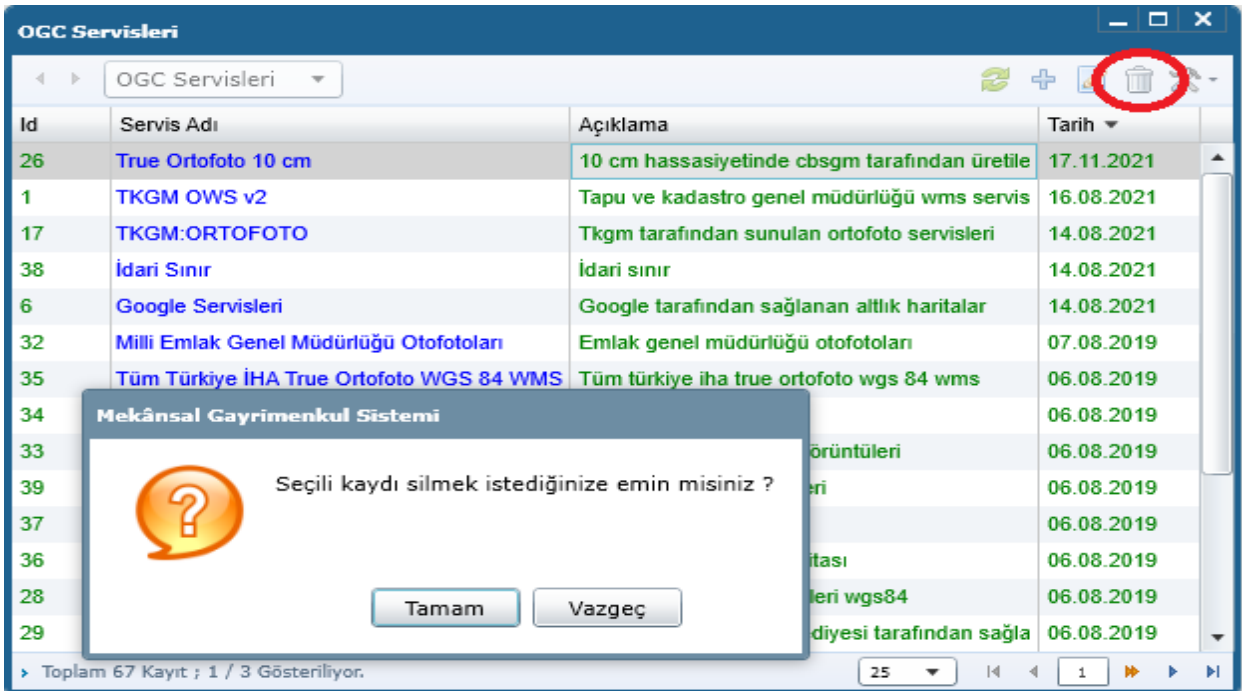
OGC Servisleri

OGC Servisleri

| Id | Servis Adı | Açıklama | Tarih |
|---|---|---|---|
| 26 | True Ortofoto 10 cm | 10 cm hassasiyetinde cbsgm tarafından üretile | 17.11.2021 |
| 1 | TKGM OWS v2 | Tapu ve kadastro genel müdürlüğü wms servis | 16.08.2021 |
| 17 | TKGM:ORTOFOTO | Tkgm tarafından sunulan ortofoto servisleri | 14.08.2021 |
| 38 | İdari Sınır | İdari sınır | 14.08.2021 |
| 6 | Google Servisleri | Google tarafından sağlanan altlık haritalar | 14.08.2021 |
| 32 | Milli Emlak Genel Müdürlüğü Otofotoları | Emlak genel müdürlüğü otofotoları | 07.08.2019 |
| 35 | Tüm Türkiye İHA True Ortofoto WGS 84 WMS | Tüm türkiye iha true ortofoto wgs 84 wms | 06.08.2019 |
| 34 | | | 06.08.2019 |
| 33 | | örüntüleri | 06.08.2019 |
| 39 | | eri | 06.08.2019 |
| 37 | | | 06.08.2019 |
| 36 | | itası | 06.08.2019 |
| 28 | | leri wgs84 | 06.08.2019 |
| 29 | | diyesi tarafından sağla | 06.08.2019 |

Mekânsal Gayrimenkul Sistemi

Seçili kaydı silmek istediğinize emin misiniz ?

Tamam Vazgeç

Toplam 67 Kayıt ; 1 / 3 Gösteriliyor.

25

1